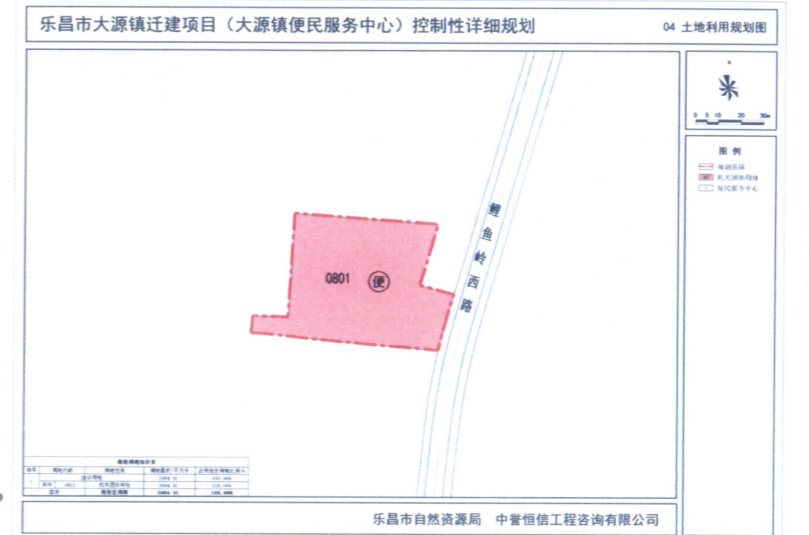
乐昌市大源镇迁建项目（大源镇便民服务中心）控制性详细规划

04 土地利用规划图

N

0 5 10 20 30m

图 例

规划范围

机关团体用地

便民服务中心

鲤鱼岭西路

0801

便

规划用地统计表

| 序号 | 用地代码 | 用地名称 | 用地面积（平方米） | 占用地总面积比例% |
|---|---|---|---|---|
| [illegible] | | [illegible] | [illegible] | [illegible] |
| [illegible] | 0801 | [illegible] | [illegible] | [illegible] |
| 总计 | | 规划总用地 | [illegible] | 100.00% |

乐昌市自然资源局 中誉恒信工程咨询有限公司